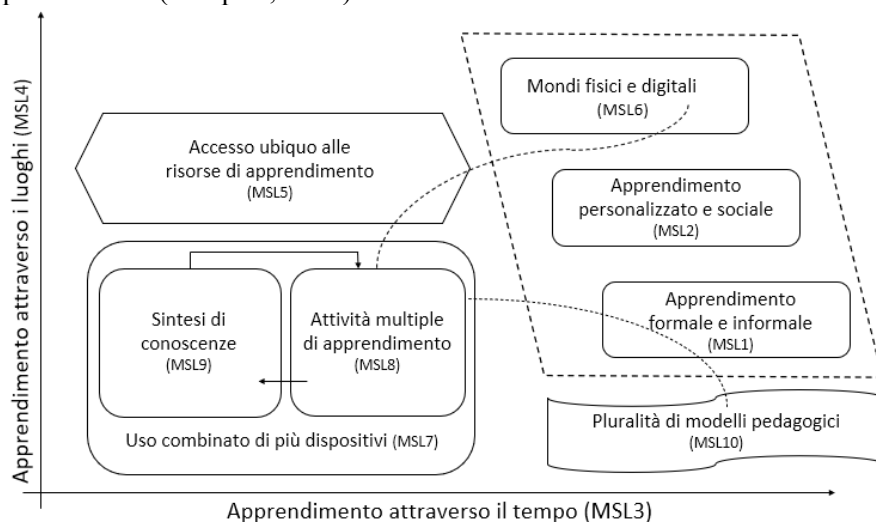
Apprendimento attraverso i luoghi (MSL4)

Mondi fisici e digitali
(MSL6)

Accesso ubiquo alle risorse di apprendimento
(MSL5)

Apprendimento personalizzato e sociale
(MSL2)

Apprendimento formale e informale
(MSL1)

Sintesi di conoscenze
(MSL9)

Attività multiple di apprendimento
(MSL8)

Uso combinato di più dispositivi (MSL7)

Pluralità di modelli pedagogici
(MSL10)

Apprendimento attraverso il tempo (MSL3)